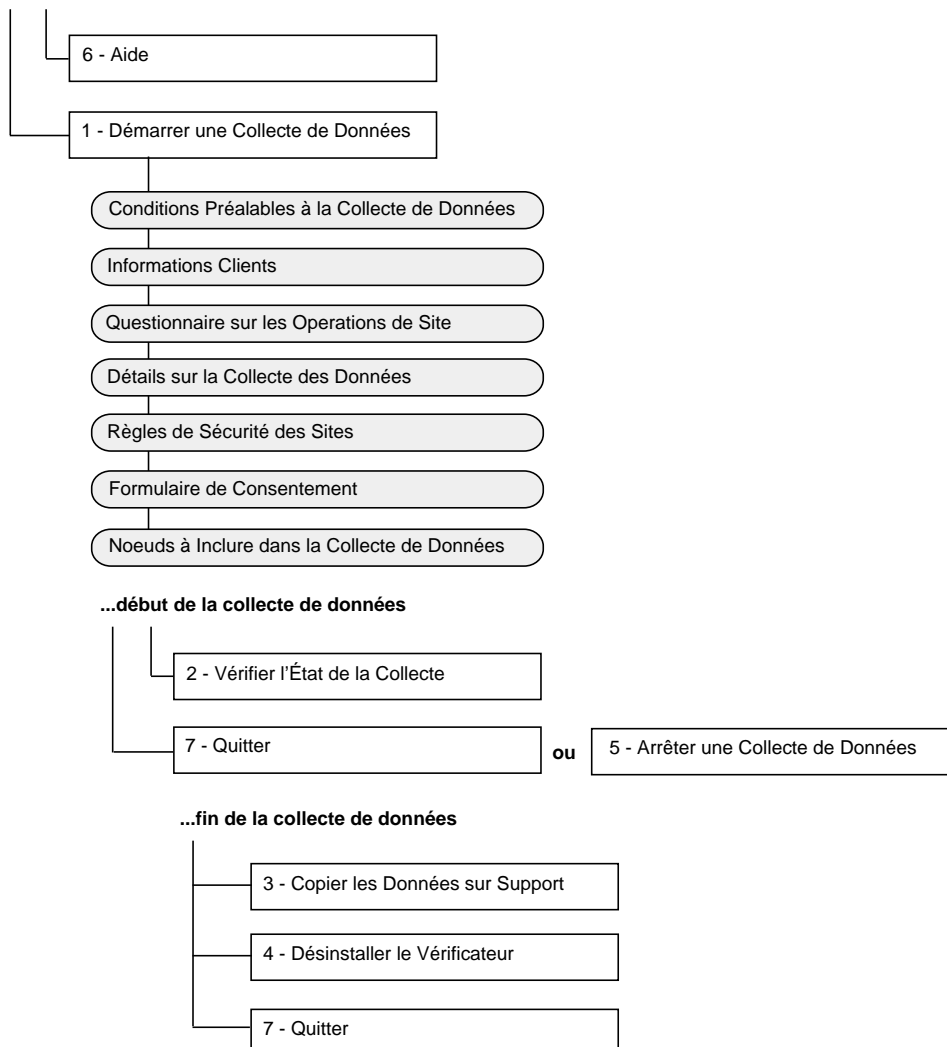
6 - Aide

1 - Démarrer une Collecte de Données

Conditions Préalables à la Collecte de Données

Informations Clients

Questionnaire sur les Operations de Site

Détails sur la Collecte des Données

Règles de Sécurité des Sites

Formulaire de Consentement

Noeuds à Inclure dans la Collecte de Données

**...début de la collecte de données**

2 - Vérifier l'État de la Collecte

7 - Quitter

**ou**

5 - Arrêter une Collecte de Données

**...fin de la collecte de données**

3 - Copier les Données sur Support

4 - Désinstaller le Vérificateur

7 - Quitter